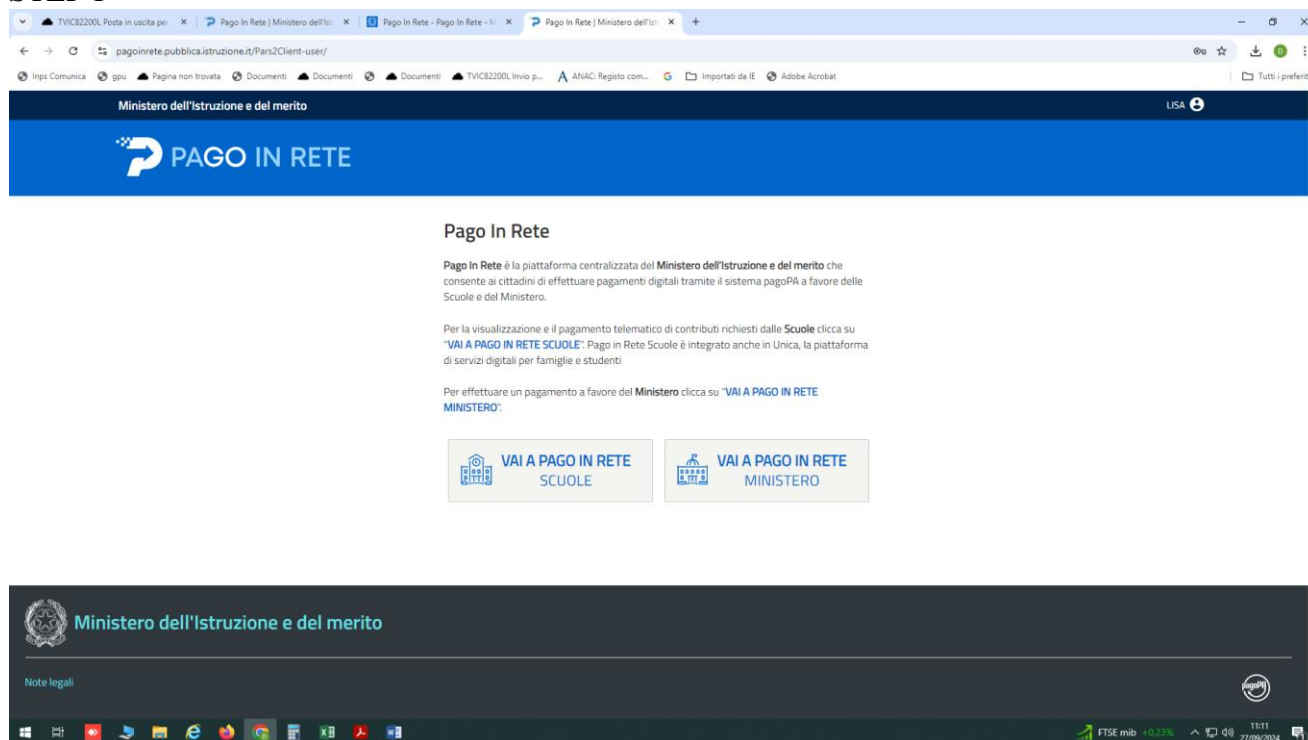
TVIC82200L Posta in uscita per ×
Pago In Rete | Ministero dell'Ist ×
Pago In Rete - Pago In Rete - M ×
Pago In Rete | Ministero dell'Ist ×
+

pagoinrete.pubblica.istruzione.it/Pars2Client-user/

Inps Comunica  gpu  Pagina non trovata  Documenti  Documenti  Documenti  TVIC82200L Invio p...  ANAC: Registo com...  Importati da IE  Adobe Acrobat  Tutti i preferiti

Ministero dell'Istruzione e del merito

LISA

PAGO IN RETE

Pago In Rete

Pago In Rete è la piattaforma centralizzata del Ministero dell'Istruzione e del merito che consente ai cittadini di effettuare pagamenti digitali tramite il sistema pagoPA a favore delle Scuole e del Ministero.

Per la visualizzazione e il pagamento telematico di contributi richiesti dalle Scuole clicca su "VAI A PAGO IN RETE SCUOLE". Pago in Rete Scuole è integrato anche in Unica, la piattaforma di servizi digitali per famiglie e studenti

Per effettuare un pagamento a favore del Ministero clicca su "VAI A PAGO IN RETE MINISTERO".

VAI A PAGO IN RETE SCUOLE

VAI A PAGO IN RETE MINISTERO

Ministero dell'Istruzione e del merito

Note legali

pagoPA

FTSE mib +0,23%

11:11
27/09/2024